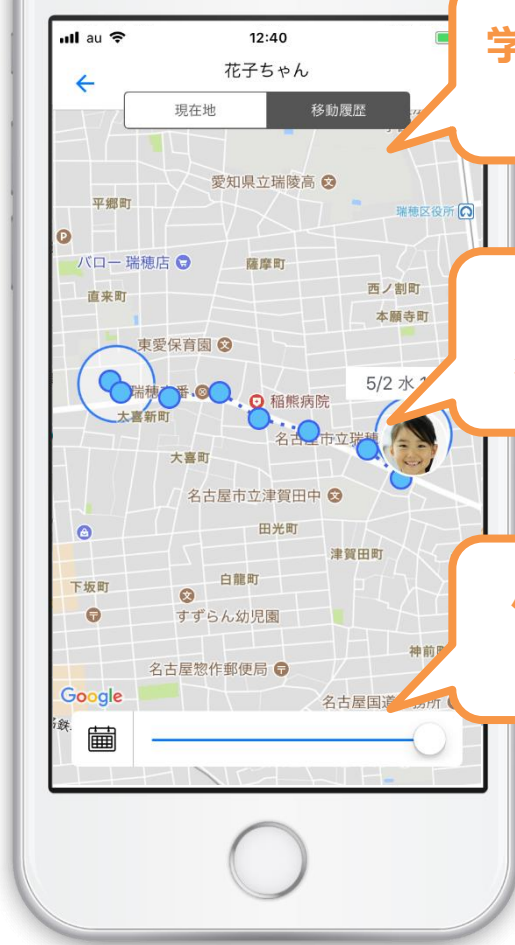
au
12:40
学
花子ちゃん
現在地
移動履歴
愛知県立瑞陵高
平郷町
瑞穂区役所
バロー 瑞穂店
薩摩町
西ノ割町
直来町
本願寺町
東愛保育園
5/2 水
瑞穂
稲熊病院
大喜新町
名古屋市立瑞穂
大喜町
名古屋市立津賀田中
田光町
津賀田町
白龍町
下坂町
すずらん幼児園
神前
名古屋惣作郵便局
Google
名古屋国